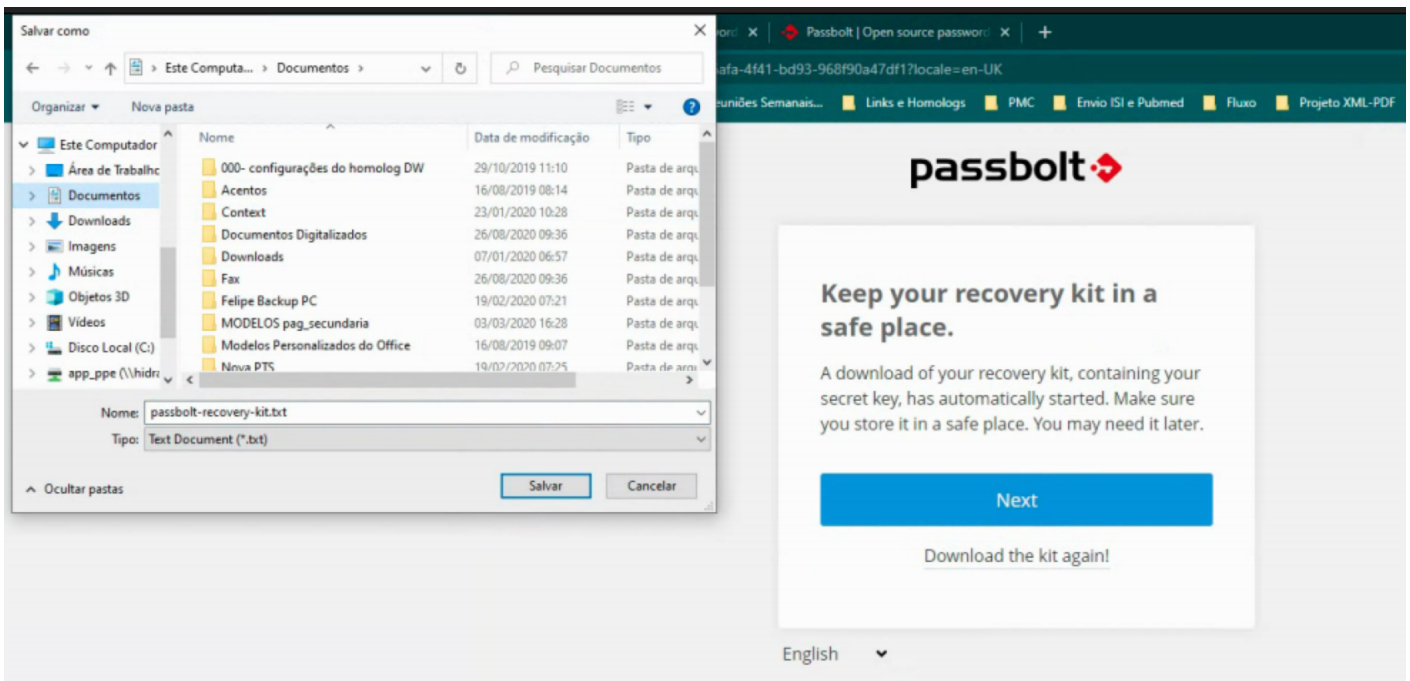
Salvar como

Este Computa... > Documentos >

Pesquisar Documentos

Organizar ▾ Nova pasta

Este Computador
Área de Trabalho
Documentos
Downloads
Imagens
Músicas
Objetos 3D
Vídeos
Disco Local (C:)
app_ppe (\\hidra

| Nome | Data de modificação | Tipo |
|---|---|---|
| 000- configurações do homolog DW | 29/10/2019 11:10 | Pasta de arqu |
| Acentos | 16/08/2019 08:14 | Pasta de arqu |
| Context | 23/01/2020 10:28 | Pasta de arqu |
| Documentos Digitalizados | 26/08/2020 09:36 | Pasta de arqu |
| Downloads | 07/01/2020 06:57 | Pasta de arqu |
| Fax | 26/08/2020 09:36 | Pasta de arqu |
| Felipe Backup PC | 19/02/2020 07:21 | Pasta de arqu |
| MODELOS pag_secundaria | 03/03/2020 16:28 | Pasta de arqu |
| Modelos Personalizados do Office | 16/08/2019 09:07 | Pasta de arqu |
| Nova PTS | 19/02/2020 07:25 | Pasta de arqu |

Nome: passbolt-recovery-kit.txt
Tipo: Text Document (*.txt)

Ocultar pastas
Salvar Cancelar

ord ✕ Passbolt | Open source passwor ✕ +

afa-4f41-bd93-968f90a47df1?locale=en-UK

euniões Semanais... Links e Homologs PMC Envio ISI e Pubmed Fluxo Projeto XML-PDF

passbolt

Keep your recovery kit in a safe place.

A download of your recovery kit, containing your secret key, has automatically started. Make sure you store it in a safe place. You may need it later.

Next

Download the kit again!

English